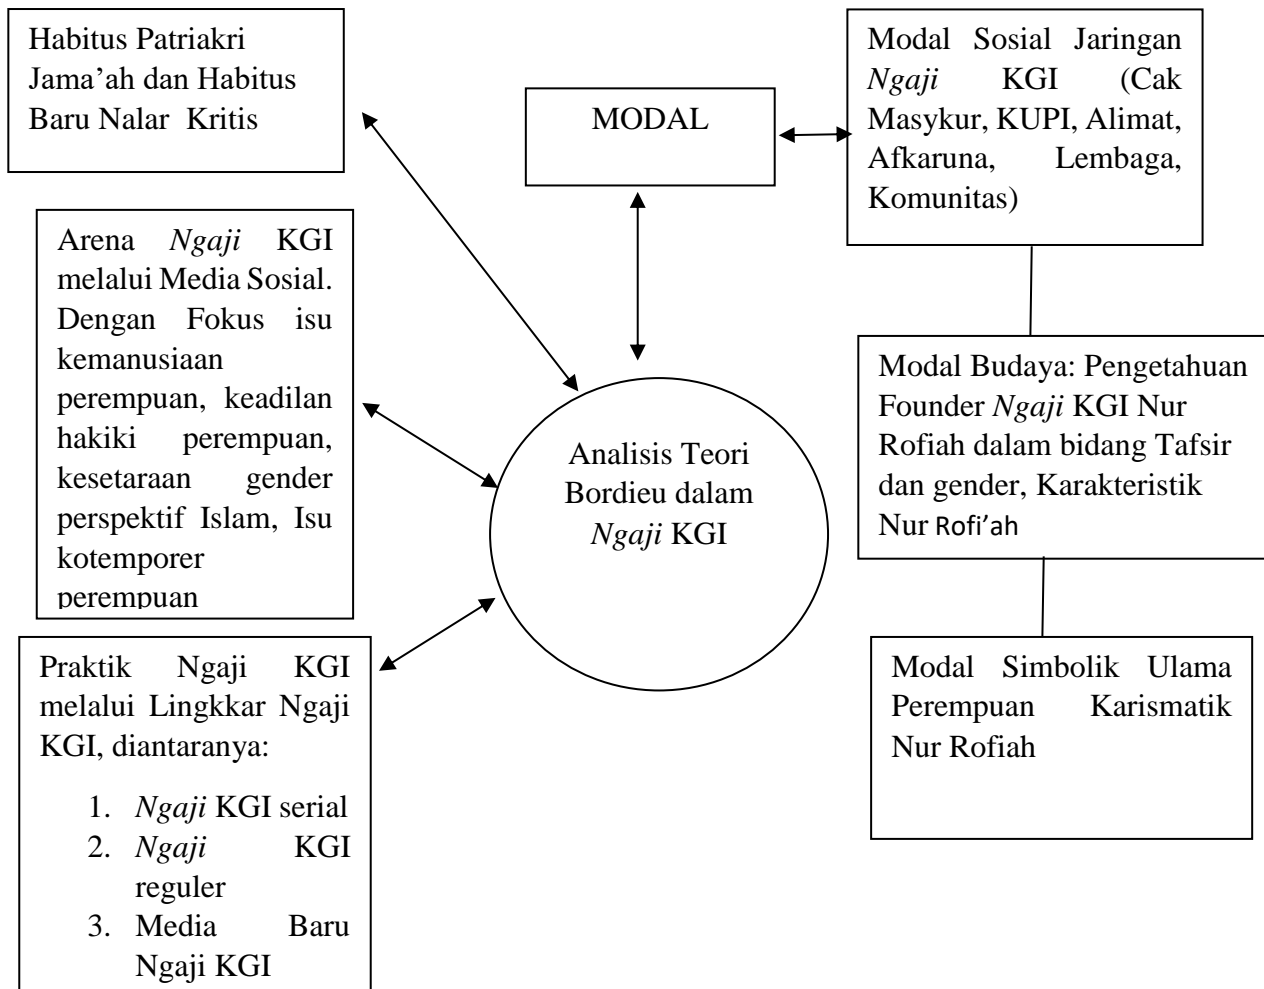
Habitus Patriakri Jama’ah dan Habitus Baru Nalar Kritis

MODAL

Modal Sosial Jaringan *Ngaji* KGI (Cak Masykur, KUPI, Alimat, Afkaruna, Lembaga, Komunitas)

Arena *Ngaji* KGI melalui Media Sosial. Dengan Fokus isu kemanusiaan perempuan, keadilan hakiki perempuan, kesetaraan gender perspektif Islam, Isu kotemporer perempuan

Analisis Teori Bordieu dalam *Ngaji* KGI

Modal Budaya: Pengetahuan Founder *Ngaji* KGI Nur Rofiah dalam bidang Tafsir dan gender, Karakteristik Nur Rofi’ah

Praktik Ngaji KGI melalui Lingkkar Ngaji KGI, diantaranya:

1. *Ngaji* KGI serial
2. *Ngaji* KGI reguler
3. Media Baru Ngaji KGI

Modal Simbolik Ulama Perempuan Karismatik Nur Rofiah